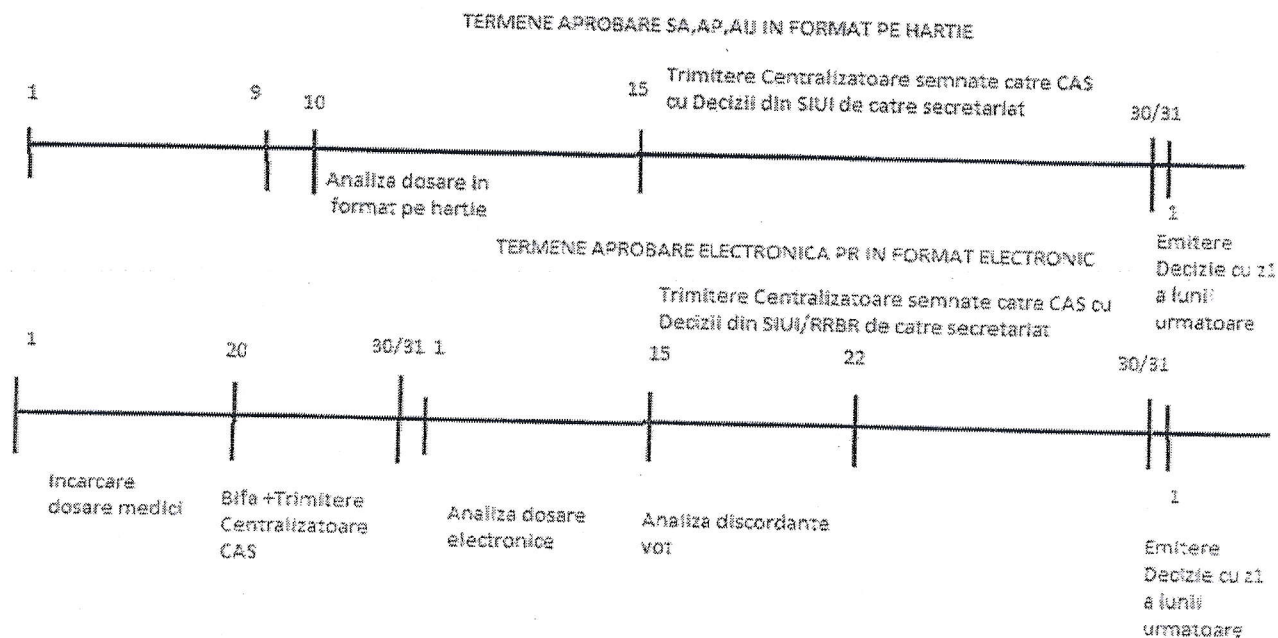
TERMENE APROBARE SA,AP,AU IN FORMAT PE HARTIE

1

9

10

Analiza dosare in format pe hartie

15

Trimitere Centralizatoare semnate catre CAS cu Decizii din SIUI de catre secretariat

30/31

1

Emitere Decizie cu z1 a lunii urmatoare

TERMENE APROBARE ELECTRONICA PR IN FORMAT ELECTRONIC

Trimitere Centralizatoare semnate catre CAS cu Decizii din SIUI/RRBR de catre secretariat

1

20

30/31 1

15

22

30/31

Incarcare dosare medici

Bifa +Trimitere Centralizatoare CAS

Analiza dosare electronice

Analiza discordante vot

1

Emitere Decizie cu z1 a lunii urmatoare